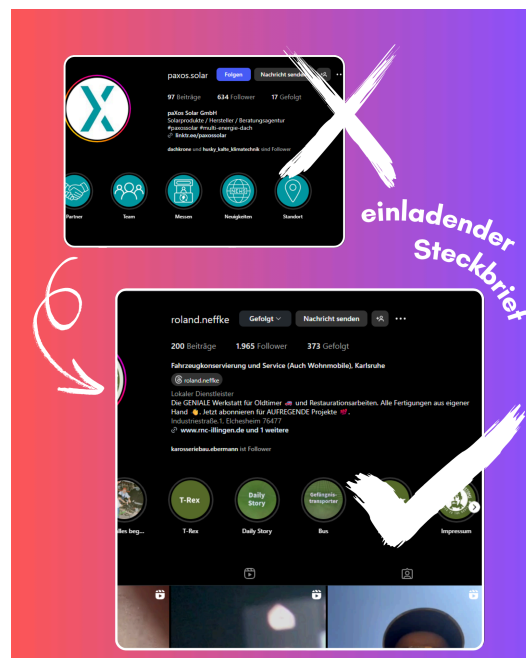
paxos.solar Folgen Nachricht senden

97 Beiträge 634 Follower 17 Gefolgt

paXos Solar GmbH
Solarprodukte / Hersteller / Beratungsagentur
#paxossolar #multi-energie-dach
linktr.ee/paxossolar

dachkrone und husky_kalte_klimatechnik sind Follower

Partner Team Messen Neuigkeiten Standort

einladender Steckbrief

roland.neffke Gefolgt Nachricht senden

200 Beiträge 1.965 Follower 373 Gefolgt

Fahrzeugkonservierung und Service (Auch Wohnmobile), Karlsruhe

roland.neffke

Lokaler Dienstleister
Die GENIALE Werkstatt für Oldtimer und Restaurationsarbeiten. Alle Fertigungen aus eigener Hand. Jetzt abonnieren für AUFREGENDE Projekte.
Industriestraße.1, Elchesheim 76477
www.mc-illingen.de und 1 weitere

karosseriebau.ebermann ist Follower

alles beg... T-Rex T-Rex Daily Story Daily Story Gefängnis-transporter Bus Impressum